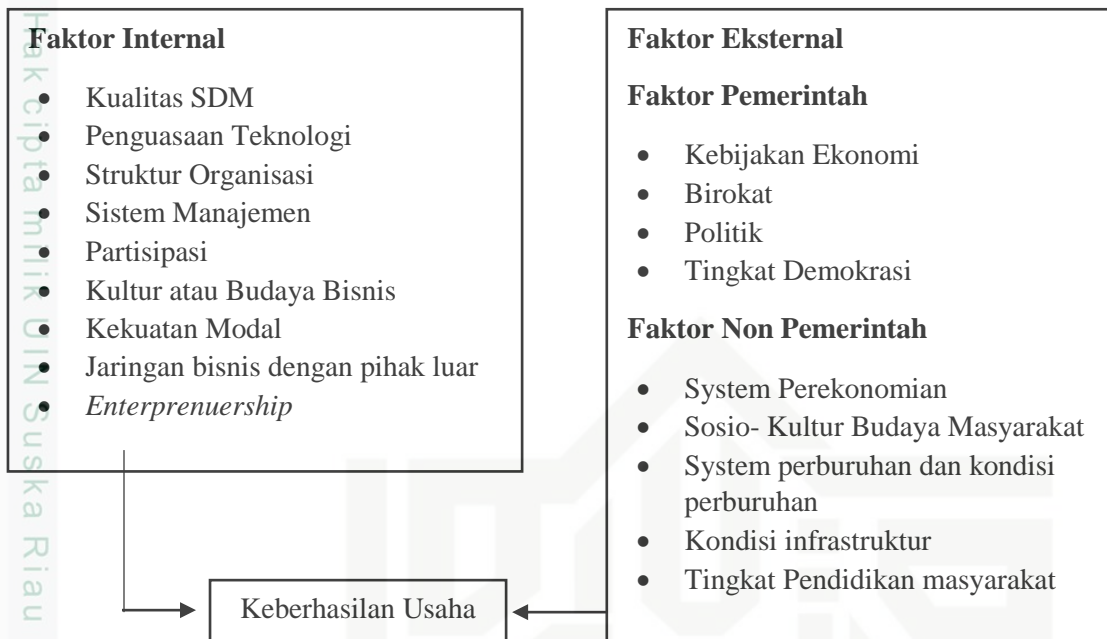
Hak cipta milik UIN Suska Riau

Faktor Internal

- Kualitas SDM
- Penguasaan Teknologi
- Struktur Organisasi
- Sistem Manajemen
- Partisipasi
- Kultur atau Budaya Bisnis
- Kekuatan Modal
- Jaringan bisnis dengan pihak luar
- *Enterprenuership*

Faktor Eksternal

Faktor Pemerintah

- Kebijakan Ekonomi
- Birokat
- Politik
- Tingkat Demokrasi

Faktor Non Pemerintah

- System Perekonomian
- Sosio- Kultur Budaya Masyarakat
- System perburuhan dan kondisi perburuhan
- Kondisi infrastruktur
- Tingkat Pendidikan masyarakat

Keberhasilan Usaha